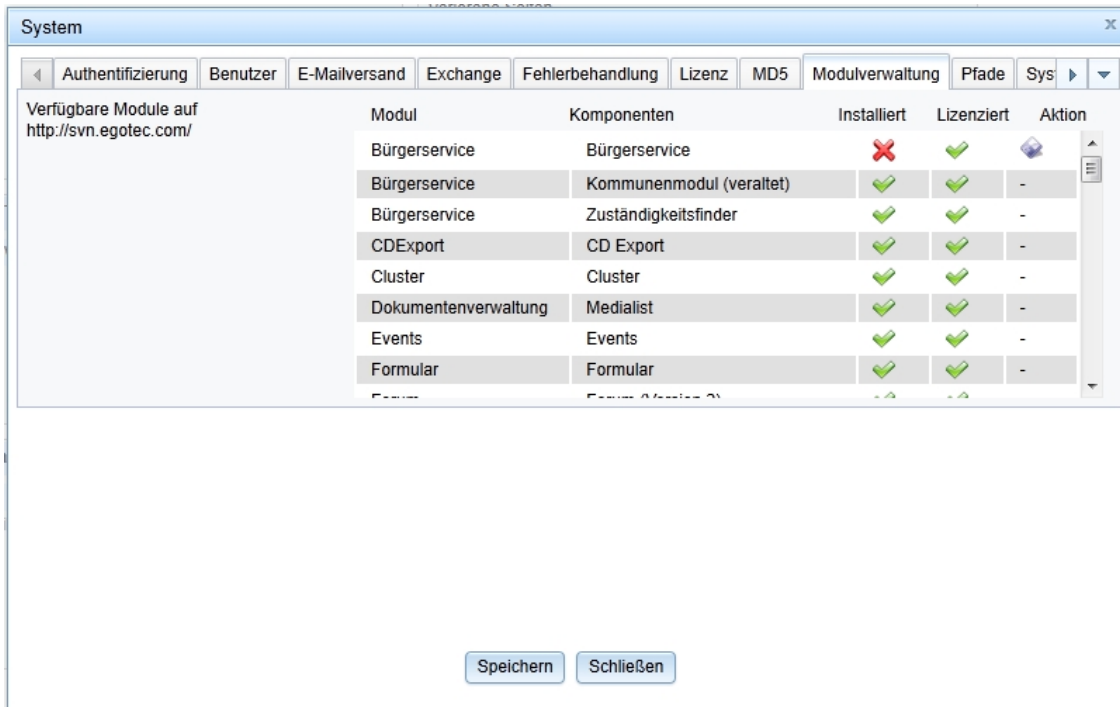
System

x

Authentifizierung | Benutzer | E-Mailversand | Exchange | Fehlerbehandlung | Lizenz | MD5 | Modulverwaltung | Pfade | Sys

Verfügbare Module auf http://svn.egotec.com/

| Modul | Komponenten | Installiert | Lizenziert | Aktion |
|---|---|---|---|---|
| Bürgerservice | Bürgerservice | | | |
| Bürgerservice | Kommunenmodul (veraltet) | | | - |
| Bürgerservice | Zuständigkeitsfinder | | | - |
| CDExport | CD Export | | | - |
| Cluster | Cluster | | | - |
| Dokumentenverwaltung | Medialist | | | - |
| Events | Events | | | - |
| Formular | Formular | | | - |
| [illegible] | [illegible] | | | |

Speichern | Schließen